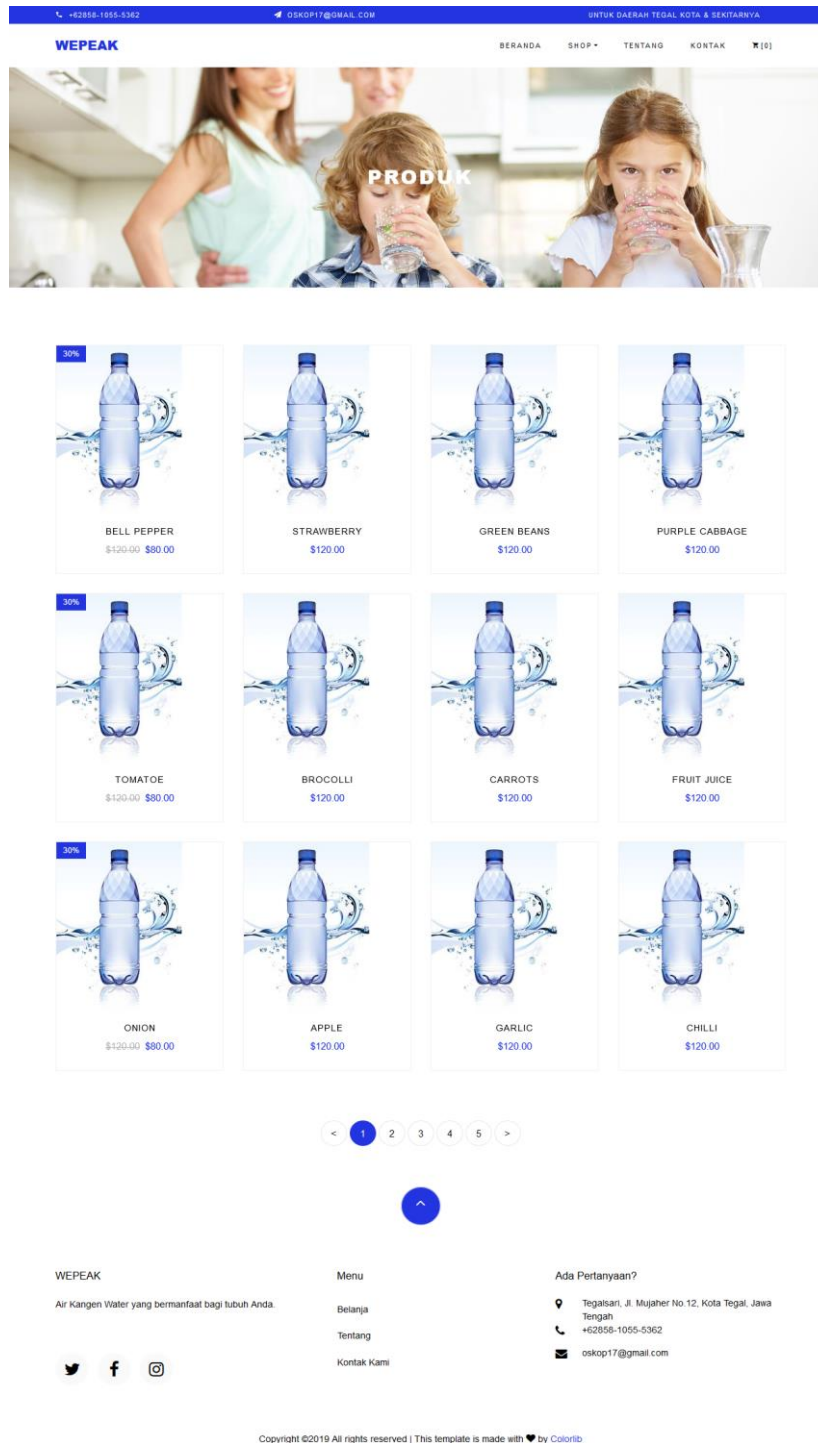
+62858-1055-5362 OSKOP17@GMAIL.COM UNTUK DAERAH TEGAL KOTA & SEKITARNYA

WEPEAK

BERANDA SHOP TENTANG KONTAK [0]

PRODUK

30%

BELL PEPPER
~~$120.00~~ $80.00

STRAWBERRY
$120.00

GREEN BEANS
$120.00

PURPLE CABBAGE
$120.00

30%

TOMATOE
~~$120.00~~ $80.00

BROCOLLI
$120.00

CARROTS
$120.00

FRUIT JUICE
$120.00

30%

ONION
~~$120.00~~ $80.00

APPLE
$120.00

GARLIC
$120.00

CHILLI
$120.00

< 1 2 3 4 5 >

WEPEAK

Air Kangen Water yang bermanfaat bagi tubuh Anda.

Menu

Belanja

Tentang

Kontak Kami

Ada Pertanyaan?

Tegalsari, Jl. Mujaher No.12, Kota Tegal, Jawa Tengah

+62858-1055-5362

oskop17@gmail.com

Copyright ©2019 All rights reserved | This template is made with by Colorlib